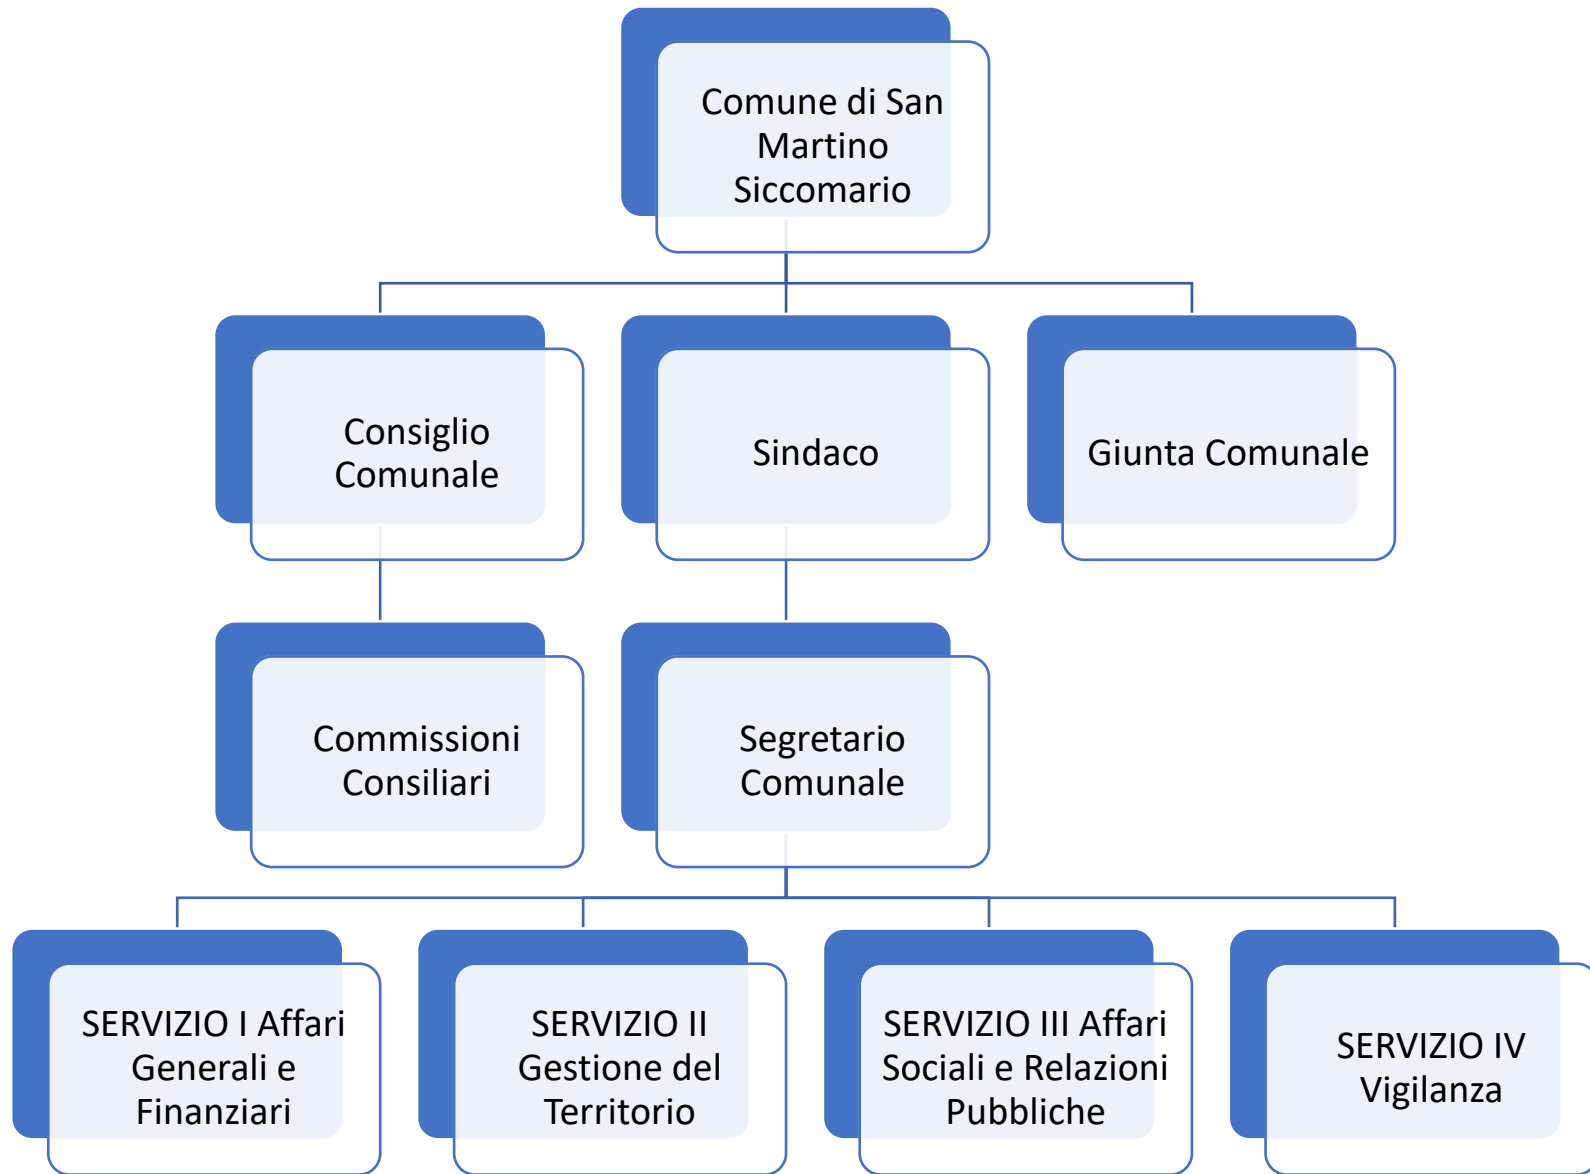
Comune di San Martino Siccomario

Consiglio Comunale

Sindaco

Giunta Comunale

Commissioni Consiliari

Segretario Comunale

SERVIZIO I Affari Generali e Finanziari

SERVIZIO II Gestione del Territorio

SERVIZIO III Affari Sociali e Relazioni Pubbliche

SERVIZIO IV Vigilanza